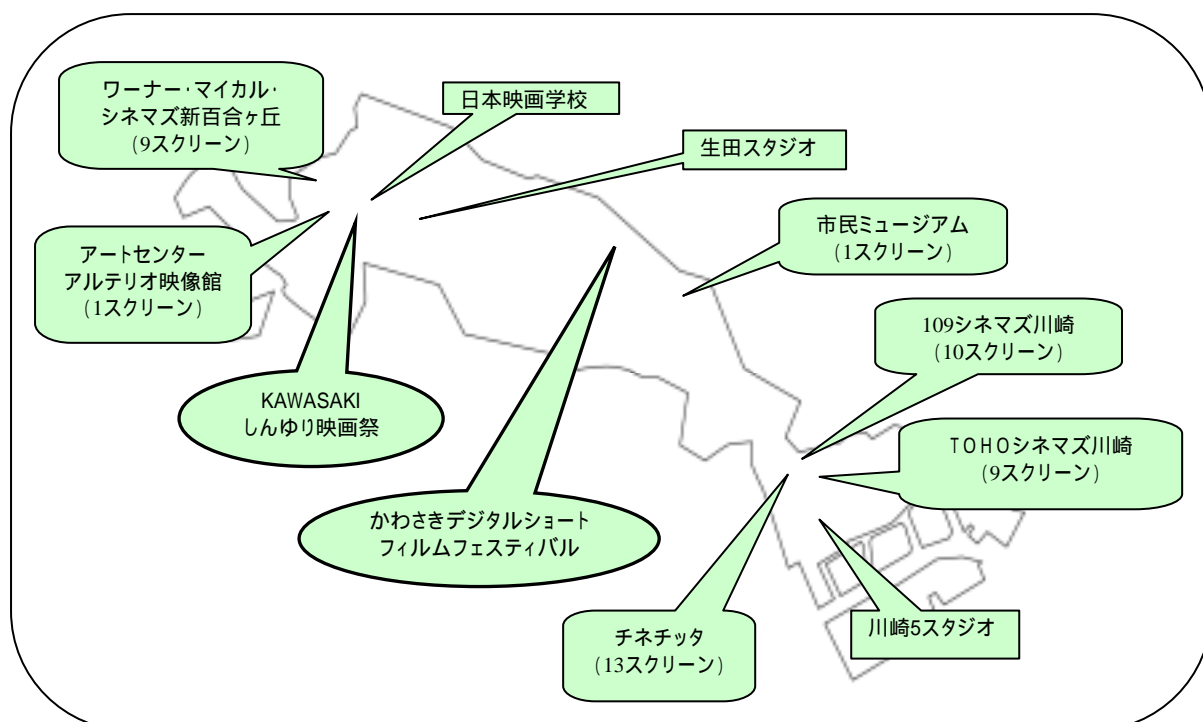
ワーナー･マイカル･シネマズ新百合ヶ丘
(9スクリーン)

日本映画学校

生田スタジオ

アートセンター
アルテリオ映像館
(1スクリーン)

市民ミュージアム
(1スクリーン)

109シネマズ川崎
(10スクリーン)

KAWASAKI
しんゆり映画祭

TOHOシネマズ川崎
(9スクリーン)

かわさきデジタルショート
フィルムフェスティバル

チネチッタ
(13スクリーン)

川崎5スタジオ